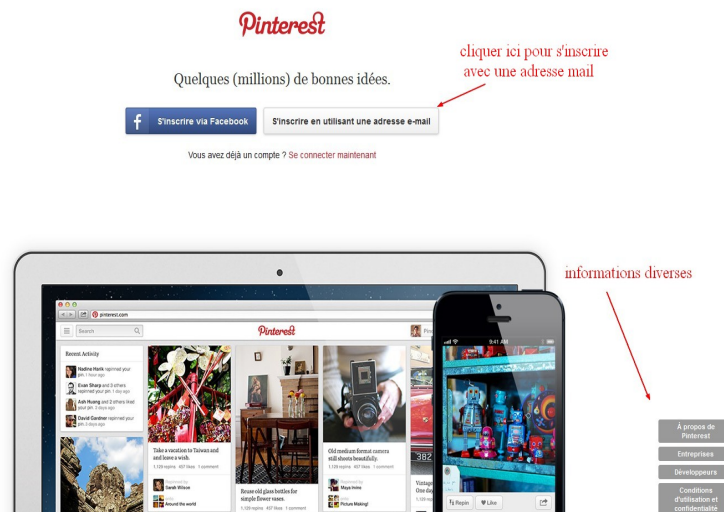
Pinterest

cliquer ici pour s'inscrire avec une adresse mail

Quelques (millions) de bonnes idées.

S'inscrire via Facebook

S'inscrire en utilisant une adresse e-mail

Vous avez déjà un compte ? Se connecter maintenant

informations diverses

pinterest.com

Search

Pinterest

Recent Activity

Nadine Hank repinned your pin 1 hour ago

Evan Sharp and 2 others repinned your pin 1 day ago

Ash Huang and 2 others liked your pin 2 days ago

David Gardner repinned your pin 3 days ago

Take a vacation to Taiwan and love a wish.

1,129 repins 407 likes 1 comment

Danak Wilson

Around the world

Reuse old glass bottles for simple flower vases.

1,129 repins 407 likes 1 comment

Old medium format camera still shoots beautifully.

1,129 repins 407 likes 1 comment

Maya Imme

Picture Making!

9:41 AM

Repin

Like

À propos de Pinterest

Entreprises

Développeurs

Conditions d'utilisation et confidentialité